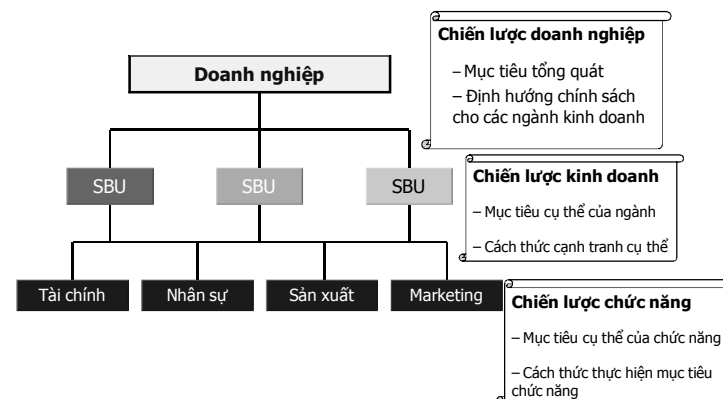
Chiến lược doanh nghiệp

– Mục tiêu tổng quát

– Định hướng chính sách cho các ngành kinh doanh

Doanh nghiệp

SBU

SBU

SBU

Chiến lược kinh doanh

– Mục tiêu cụ thể của ngành

– Cách thức cạnh tranh cụ thể

Tài chính

Nhân sự

Sản xuất

Marketing

Chiến lược chức năng

– Mục tiêu cụ thể của chức năng

– Cách thức thực hiện mục tiêu chức năng